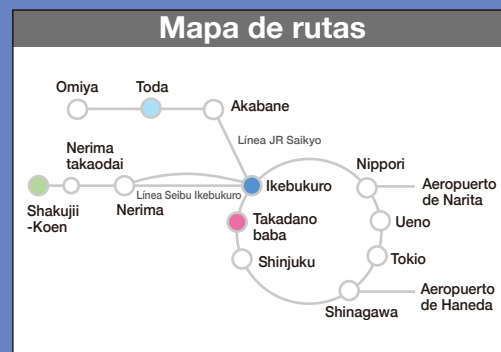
Mapa de rutas

Omiya
Toda
Akabane
Línea JR Saikyo
Nerima takaodai
Shakujii -Koen
Nerima
Línea Seibu Ikebukuro
Ikebukuro
Nippori
Aeropuerto de Narita
Takadano baba
Ueno
Shinjuku
Tokio
Aeropuerto de Haneda
Shinagawa